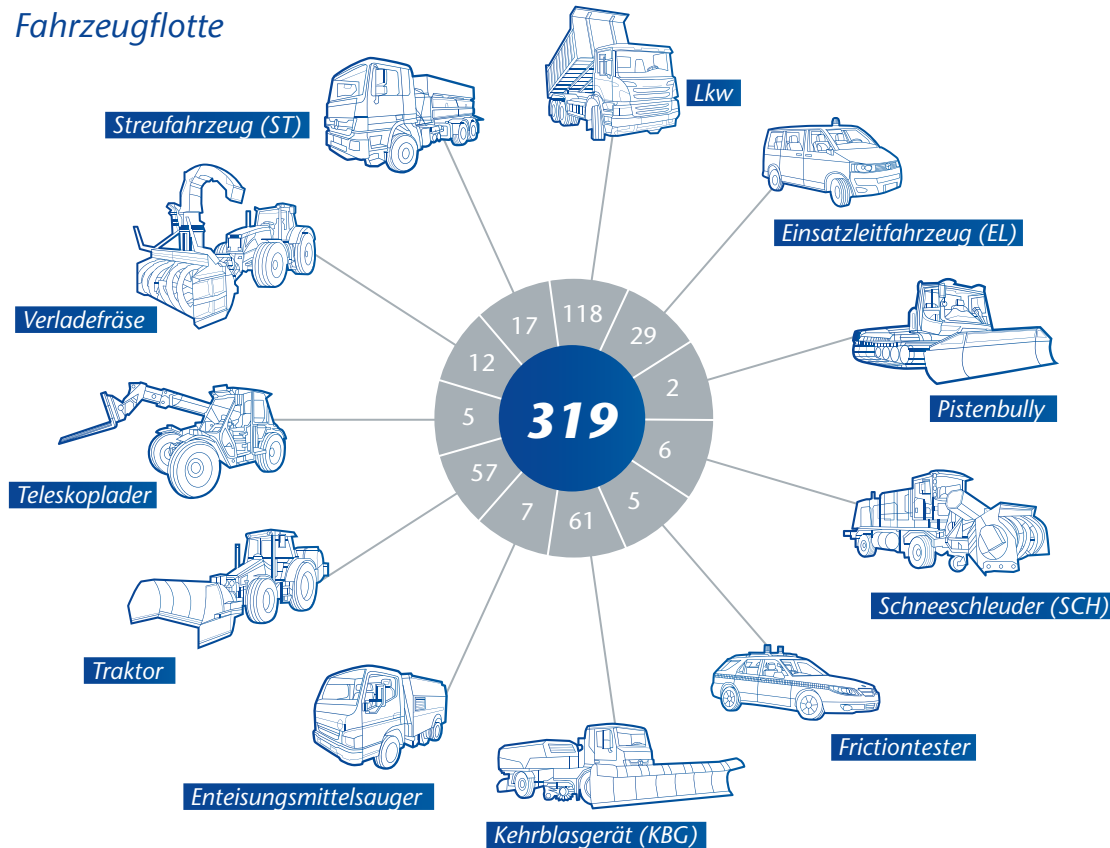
Fahrzeugflotte

Lkw

118

Einsatzleitfahrzeug (EL)

29

Pistenbully

2

Schneeschleuder (SCH)

6

Frictiontester

5

Kehrblasgerät (KBG)

61

Enteisungsmittelsauger

7

Traktor

57

Teleskoplader

5

Verladefräse

12

Streufahrzeug (ST)

17

319